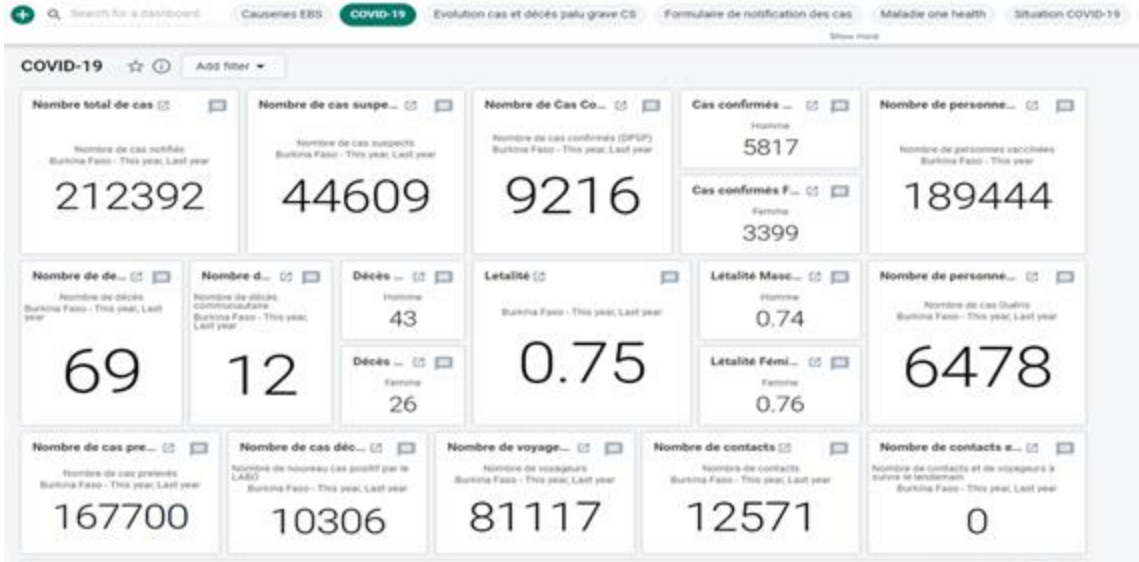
Search for a dashboard Causeries EBS COVID-19 Evolution cas et décès palu grave CS Formulaire de notification des cas Maladie one health Situation COVID-19
Show more

COVID-19 Add filter

Nombre total de cas
Nombre de cas notifiés
Burkina Faso - This year, Last year
212392

Nombre de cas suspe...
Nombre de cas suspects
Burkina Faso - This year, Last year
44609

Nombre de Cas Co...
Nombre de cas confirmés (DPSP)
Burkina Faso - This year, Last year
9216

Cas confirmés ...
Homme
5817

Cas confirmés F...
Femme
3399

Nombre de personne...
Nombre de personnes vaccinées
Burkina Faso - This year
189444

Nombre de de...
Nombre de décès
Burkina Faso - This year, Last year
69

Nombre d...
Nombre de décès communautaire
Burkina Faso - This year, Last year
12

Décès ...
Homme
43

Décès ...
Femme
26

Letalité
Burkina Faso - This year, Last year
0.75

Létalité Masc...
Homme
0.74

Létalité Fémi...
Femme
0.76

Nombre de personne...
Nombre de cas Guéris
Burkina Faso - This year, Last year
6478

Nombre de cas pre...
Nombre de cas prelevés
Burkina Faso - This year, Last year
167700

Nombre de cas déc...
Nombre de nouveau cas positif par le LABO
Burkina Faso - This year, Last year
10306

Nombre de voyage...
Nombre de voyageurs
Burkina Faso - This year, Last year
81117

Nombre de contacts
Nombre de contacts
Burkina Faso - This year, Last year
12571

Nombre de contacts e...
Nombre de contacts et de voyageurs à suivre le lendemain
Burkina Faso - This year, Last year
0